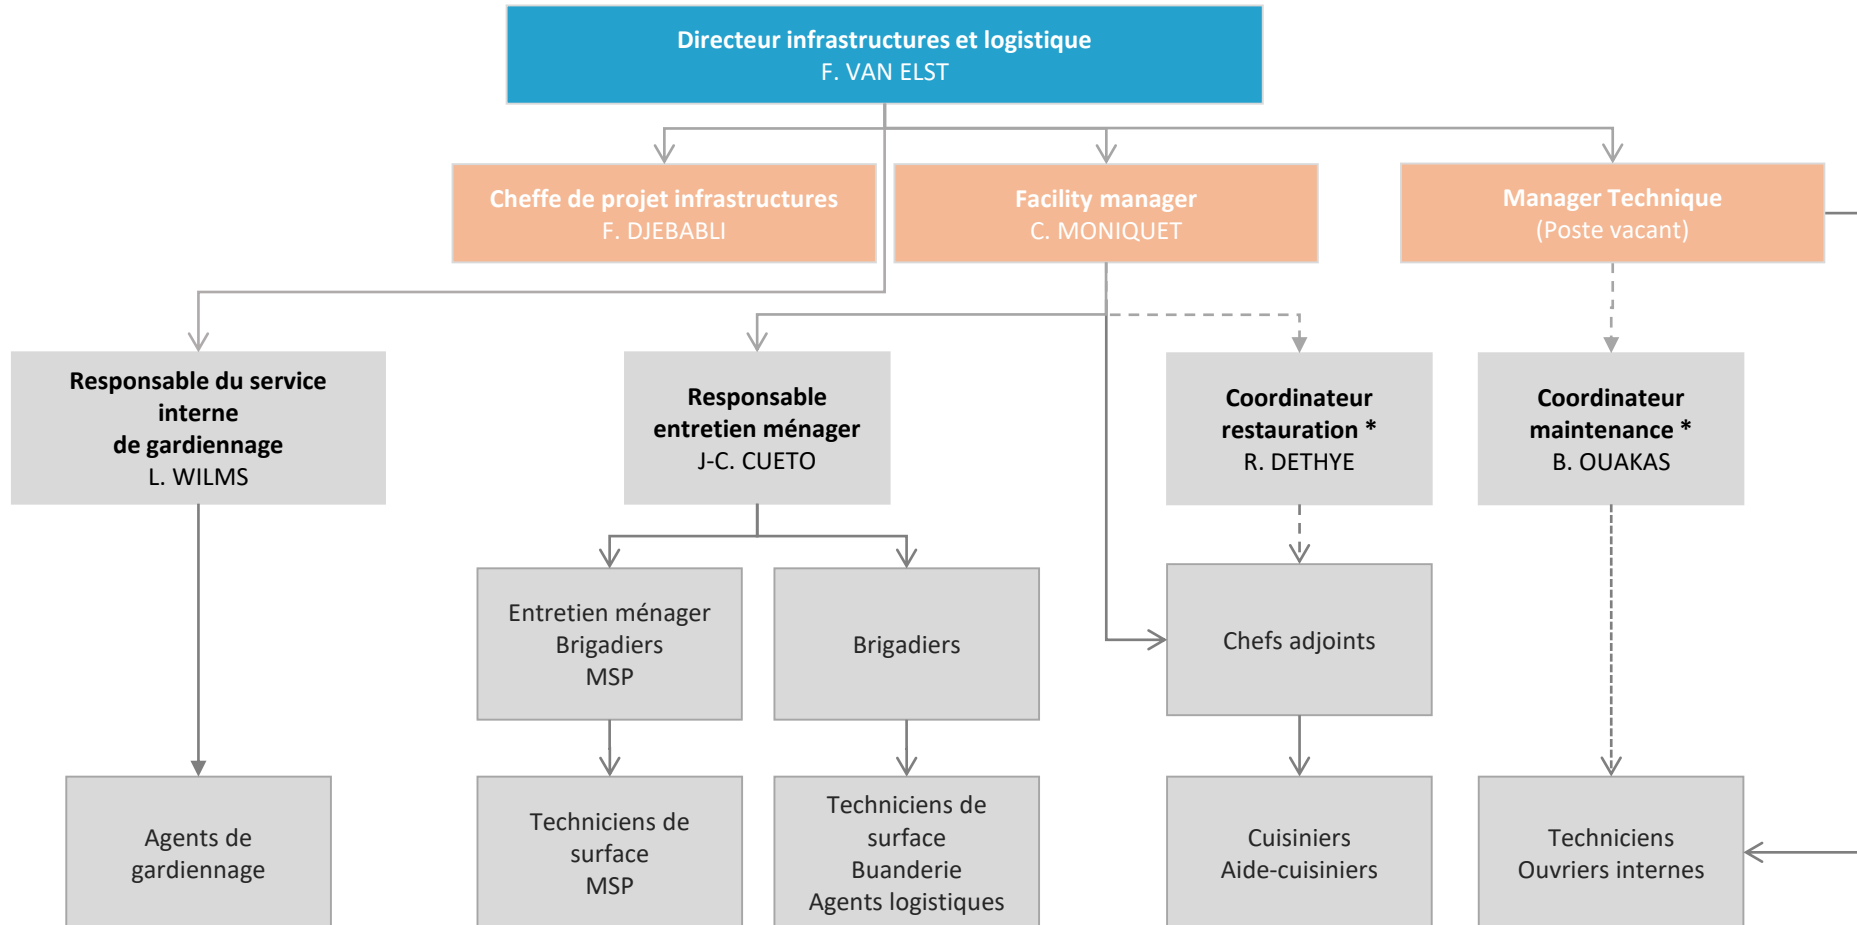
Directeur infrastructures et logistique
F. VAN ELST

Cheffe de projet infrastructures
F. DJEBABLI

Facility manager
C. MONIQUET

Manager Technique
(Poste vacant)

Responsable du service interne de gardiennage
L. WILMS

Responsable entretien ménager
J-C. CUETO

Coordinateur restauration *
R. DETHYE

Coordinateur maintenance *
B. OUAKAS

Entretien ménager
Brigadiers
MSP

Brigadiers

Chefs adjoints

Agents de gardiennage

Techniciens de surface
MSP

Techniciens de surface
Buanderie
Agents logistiques

Cuisiniers
Aide-cuisiniers

Techniciens
Ouvriers internes